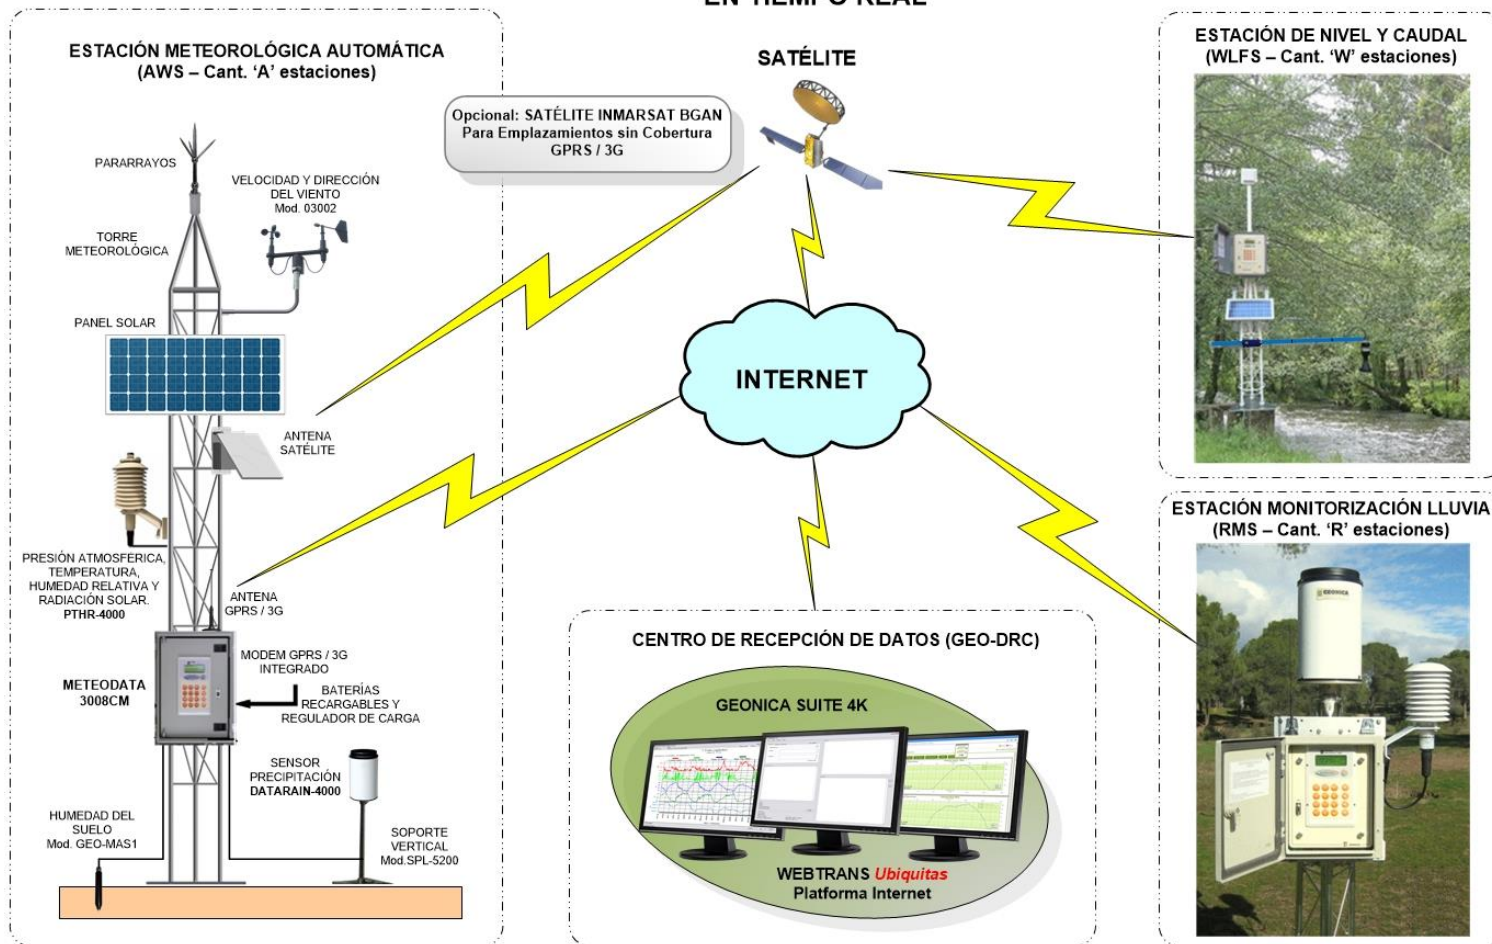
EN TIEMPO REAL

ESTACIÓN METEOROLÓGICA AUTOMÁTICA
(AWS – Cant. 'A' estaciones)

PARARRAYOS

VELOCIDAD Y DIRECCIÓN DEL VIENTO
Mod. 03002

TORRE METEOROLÓGICA

PANEL SOLAR

ANTENA SATÉLITE

PRESIÓN ATMOSFERICA, TEMPERATURA, HUMEDAD RELATIVA Y RADIACIÓN SOLAR.
PTHR-4000

ANTENA GPRS / 3G

MODEM GPRS / 3G INTEGRADO

METEODATA 3008CM

BATERÍAS RECARGABLES Y REGULADOR DE CARGA

SENSOR PRECIPITACIÓN
DATARAIN-4000

HUMEDAD DEL SUELO
Mod. GEO-MAS1

SOPORTE VERTICAL
Mod.SPL-5200

Opcional: SATÉLITE INMARSAT BGAN
Para Emplazamientos sin Cobertura GPRS / 3G

SATÉLITE

INTERNET

CENTRO DE RECEPCIÓN DE DATOS (GEO-DRC)

GEONICA SUITE 4K

WEBTRANS Ubiquitas
Platforma Internet

ESTACIÓN DE NIVEL Y CAUDAL
(WLFS – Cant. 'W' estaciones)

ESTACIÓN MONITORIZACIÓN LLUVIA
(RMS – Cant. 'R' estaciones)

GEONICA